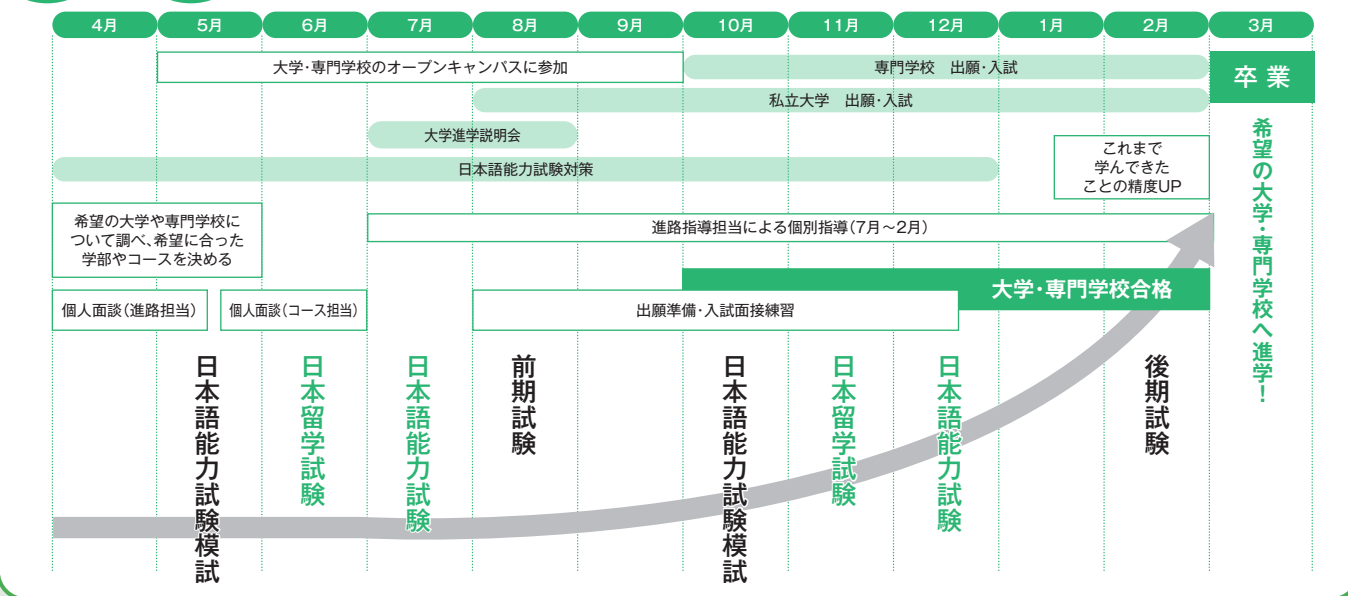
| 4月 | 5月 | 6月 | 7月 | 8月 | 9月 | 10月 | 11月 | 12月 | 1月 | 2月 | 3月 |
|---|---|---|---|---|---|---|---|---|---|---|---|

大学・専門学校のオープンキャンパスに参加

専門学校　出願・入試

私立大学　出願・入試

卒業

大学進学説明会

日本語能力試験対策

これまで学んできたことの精度UP

希望の大学・専門学校へ進学！

希望の大学や専門学校について調べ、希望に合った学部やコースを決める

進路指導担当による個別指導（7月～2月）

大学・専門学校合格

個人面談（進路担当）

個人面談（コース担当）

出願準備・入試面接練習

日本語能力試験模試

日本留学試験

日本語能力試験

前期試験

日本語能力試験模試

日本留学試験

日本語能力試験

後期試験